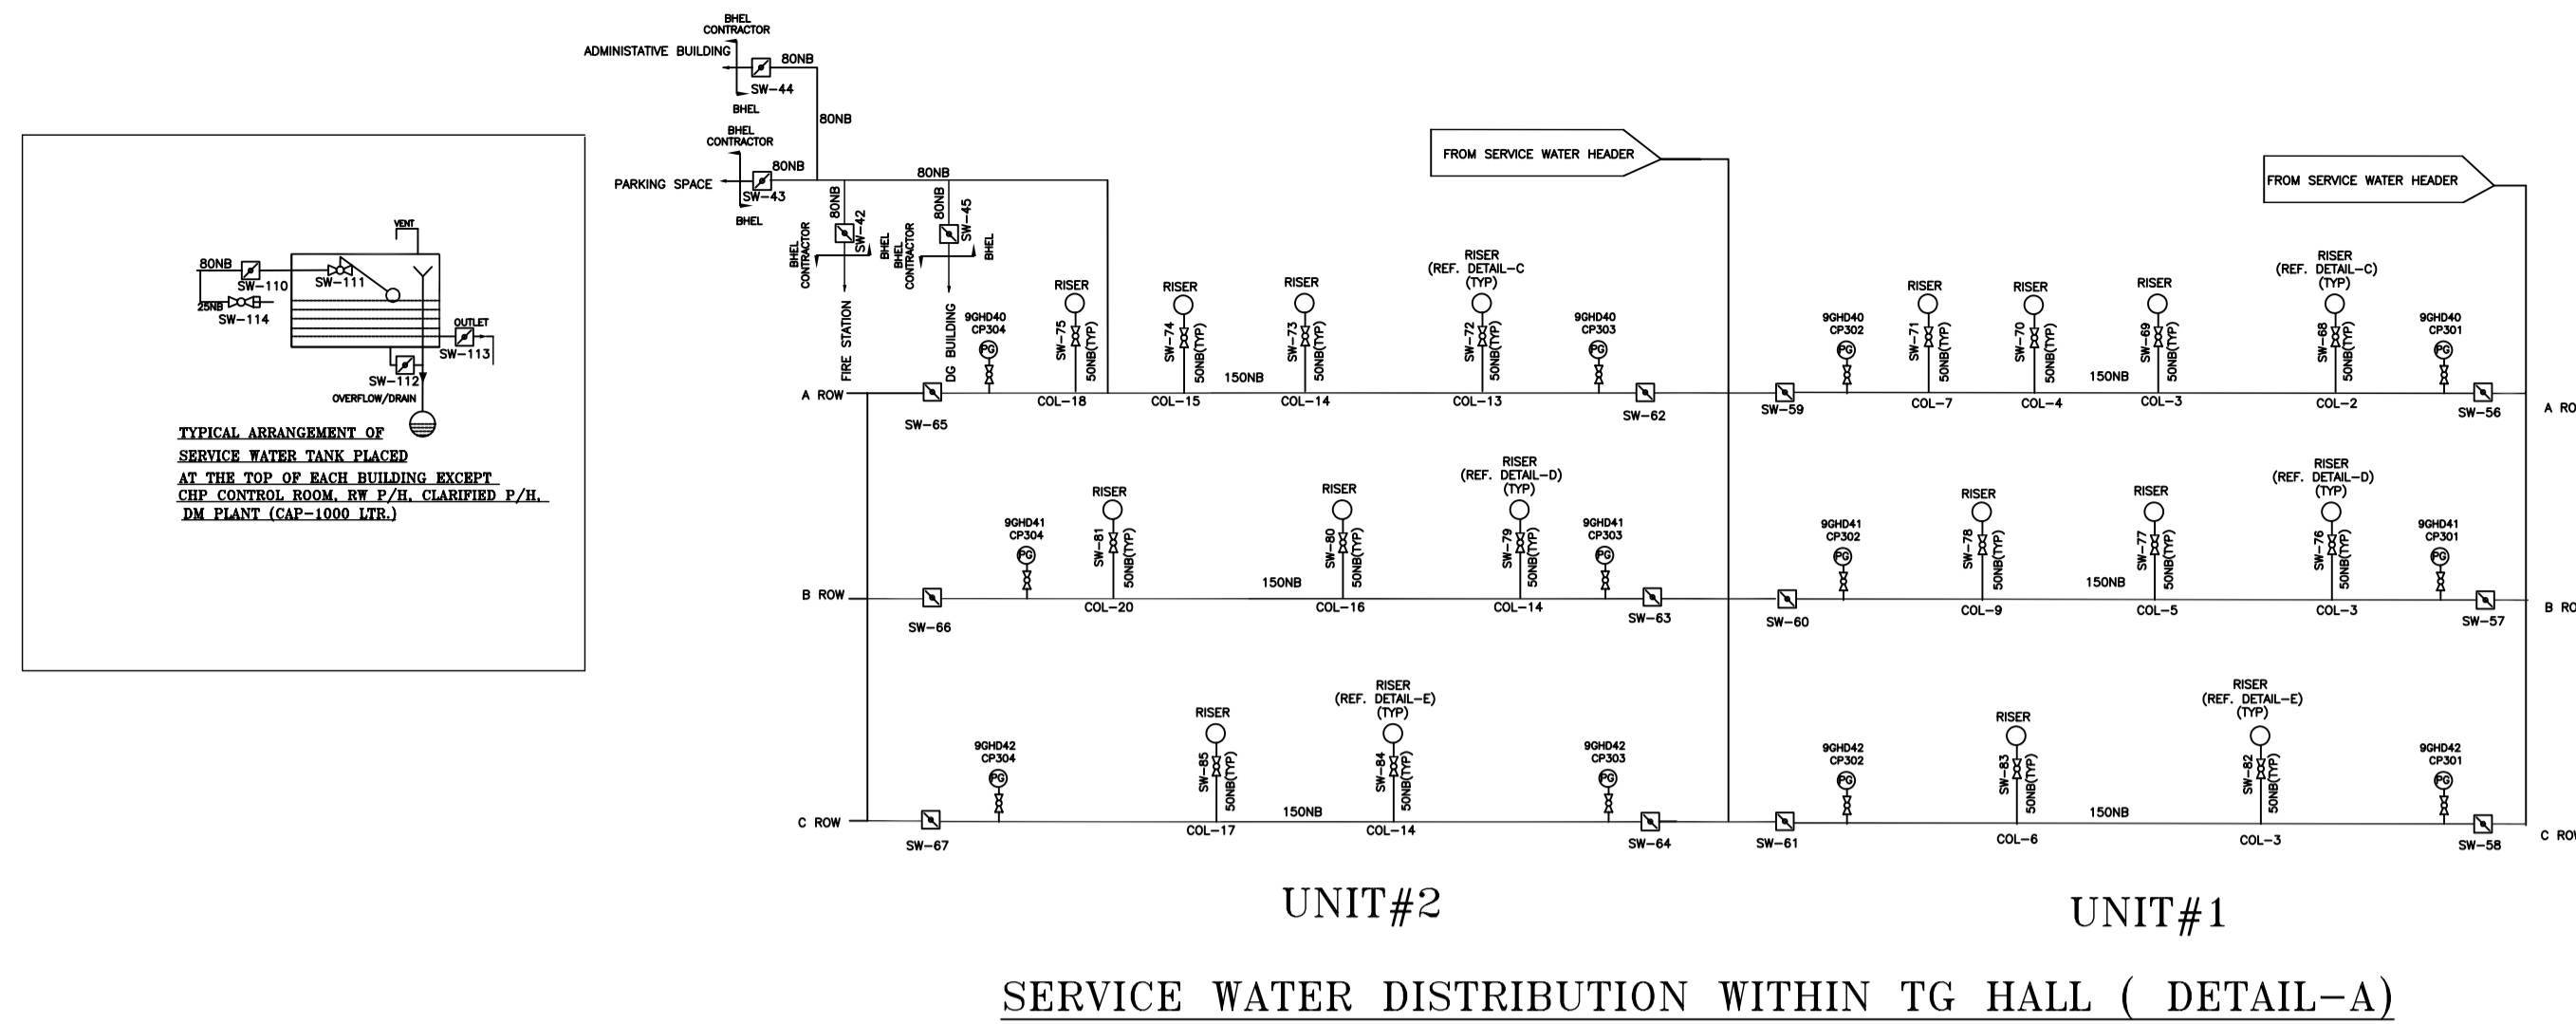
VENT
80NB
SW-110
SW-111
25NB
SW-114
OUTLET
SW-113
SW-112
OVERFLOW/DRAIN

TYPICAL ARRANGEMENT OF SERVICE WATER TANK PLACED AT THE TOP OF EACH BUILDING EXCEPT CHP CONTROL ROOM, RW P/H, CLARIFIED P/H, DM PLANT (CAP-1000 LTR.)

BHEL CONTRACTOR
ADMINISTATIVE BUILDING
80NB
SW-44
BHEL
80NB
BHEL CONTRACTOR
PARKING SPACE
80NB
SW-43
BHEL
80NB
80NB
SW-42
80NB
SW-45
BHEL CONTRACTOR
BHEL CONTRACTOR
BHEL
FIRE STATION
DG BUILDING

FROM SERVICE WATER HEADER
FROM SERVICE WATER HEADER

9GHD40 CP304
RISER
SW-75 50NB(TYP)
RISER
SW-74 50NB(TYP)
150NB
RISER
SW-73 50NB(TYP)
RISER (REF. DETAIL-C (TYP)
SW-72 50NB(TYP)
9GHD40 CP303
9GHD40 CP302
RISER
SW-71 50NB(TYP)
RISER
SW-70 50NB(TYP)
150NB
RISER
SW-69 50NB(TYP)
RISER (REF. DETAIL-C) (TYP)
SW-68 50NB(TYP)
9GHD40 CP301
A ROW
SW-65
COL-18
COL-15
COL-14
COL-13
SW-62
SW-59
COL-7
COL-4
COL-3
COL-2
SW-56
A RO

9GHD41 CP304
RISER
SW-81 50NB(TYP)
RISER
SW-80 50NB(TYP)
150NB
RISER (REF. DETAIL-D) (TYP)
SW-79 50NB(TYP)
9GHD41 CP303
9GHD41 CP302
RISER
SW-78 50NB(TYP)
150NB
RISER
SW-77 50NB(TYP)
RISER (REF. DETAIL-D) (TYP)
SW-76 50NB(TYP)
9GHD41 CP301
B ROW
SW-66
COL-20
COL-16
COL-14
SW-63
SW-60
COL-9
COL-5
COL-3
SW-57
B RO

9GHD42 CP304
RISER
SW-85 50NB(TYP)
150NB
RISER (REF. DETAIL-E) (TYP)
SW-84 50NB(TYP)
9GHD42 CP303
9GHD42 CP302
RISER
SW-83 50NB(TYP)
150NB
RISER (REF. DETAIL-E) (TYP)
SW-82 50NB(TYP)
9GHD42 CP301
C ROW
SW-67
COL-17
COL-14
SW-64
SW-61
COL-6
COL-3
SW-58
C ROW

UNIT#2
UNIT#1

SERVICE WATER DISTRIBUTION WITHIN TG HALL ( DETAIL-A)